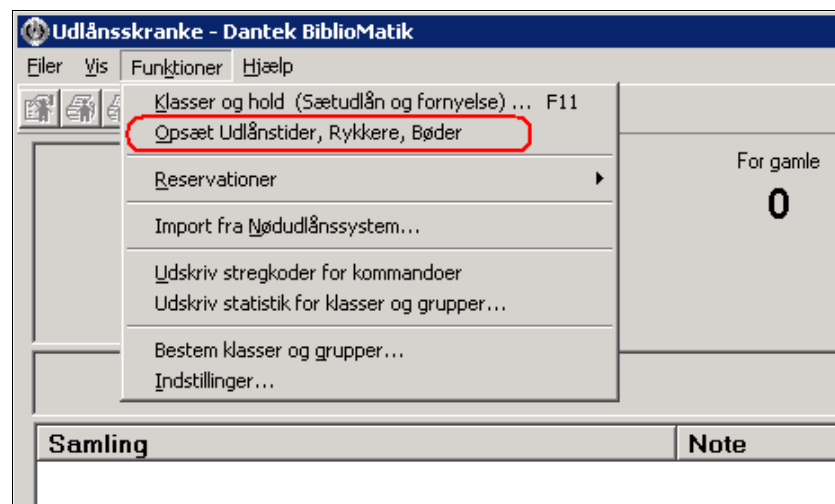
Udlånsskranke - Dantek BiblioMatik

Filer Vis Funktioner Hjælp

Klasser og hold (Sætudlån og fornyelse) ... F11
Opsæt Udlånstider, Rykkere, Bøder
Reservationer
Import fra Nødudlånssystem...
Udskriv stregkoder for kommandoer
Udskriv statistik for klasser og grupper...
Bestem klasser og grupper...
Indstillinger...

For gamle
0

Samling
Note